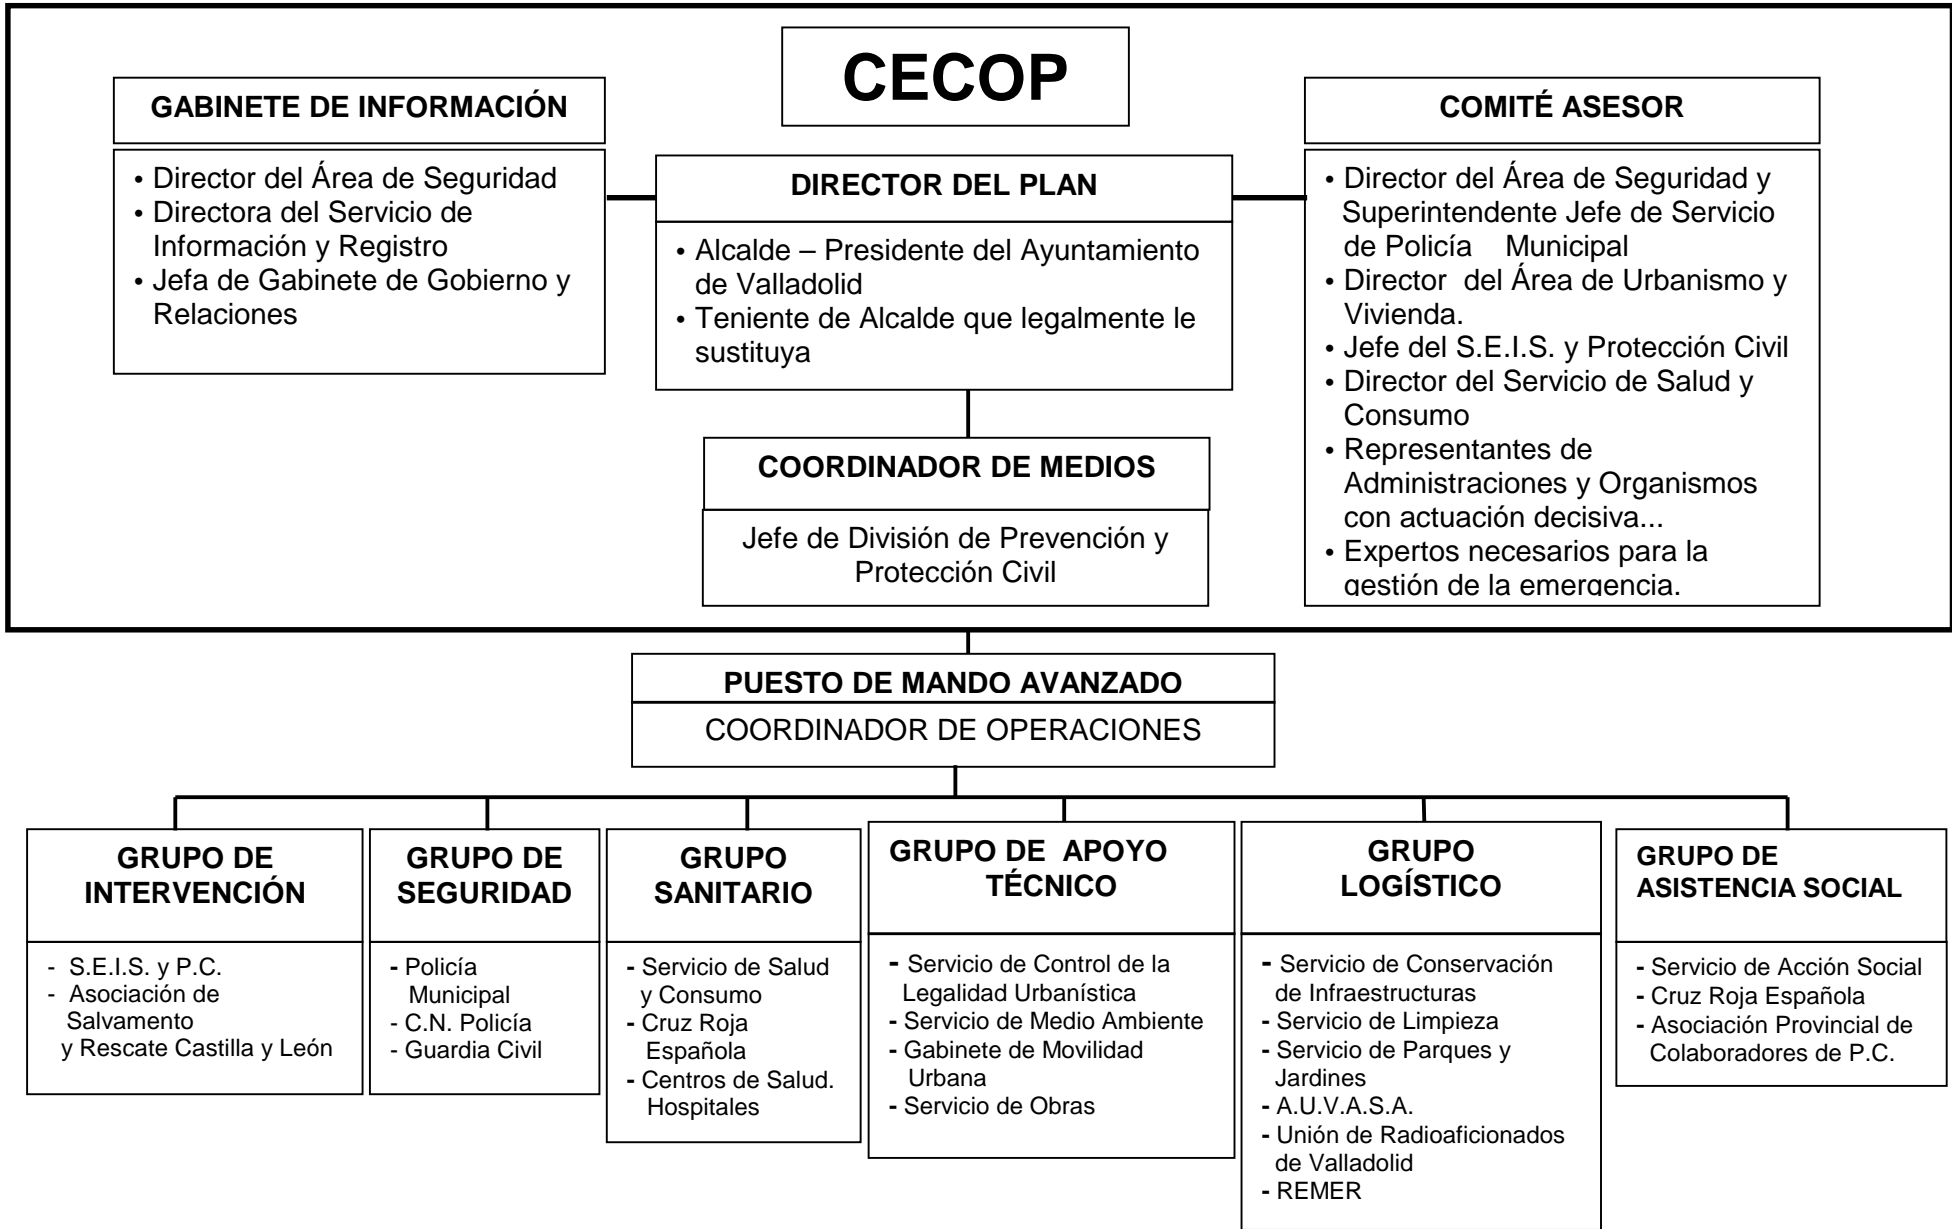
CECOP

GABINETE DE INFORMACIÓN

• Director del Área de Seguridad
• Directora del Servicio de Información y Registro
• Jefa de Gabinete de Gobierno y Relaciones

DIRECTOR DEL PLAN

• Alcalde – Presidente del Ayuntamiento de Valladolid
• Teniente de Alcalde que legalmente le sustituya

COMITÉ ASESOR

• Director del Área de Seguridad y Superintendente Jefe de Servicio de Policía Municipal
• Director del Área de Urbanismo y Vivienda.
• Jefe del S.E.I.S. y Protección Civil
• Director del Servicio de Salud y Consumo
• Representantes de Administraciones y Organismos con actuación decisiva...
• Expertos necesarios para la gestión de la emergencia.

COORDINADOR DE MEDIOS

Jefe de División de Prevención y Protección Civil

PUESTO DE MANDO AVANZADO

COORDINADOR DE OPERACIONES

GRUPO DE INTERVENCIÓN

- S.E.I.S. y P.C.
- Asociación de Salvamento y Rescate Castilla y León

GRUPO DE SEGURIDAD

- Policía Municipal
- C.N. Policía
- Guardia Civil

GRUPO SANITARIO

- Servicio de Salud y Consumo
- Cruz Roja Española
- Centros de Salud. Hospitales

GRUPO DE APOYO TÉCNICO

- Servicio de Control de la Legalidad Urbanística
- Servicio de Medio Ambiente
- Gabinete de Movilidad Urbana
- Servicio de Obras

GRUPO LOGÍSTICO

- Servicio de Conservación de Infraestructuras
- Servicio de Limpieza
- Servicio de Parques y Jardines
- A.U.V.A.S.A.
- Unión de Radioaficionados de Valladolid
- REMER

GRUPO DE ASISTENCIA SOCIAL

- Servicio de Acción Social
- Cruz Roja Española
- Asociación Provincial de Colaboradores de P.C.